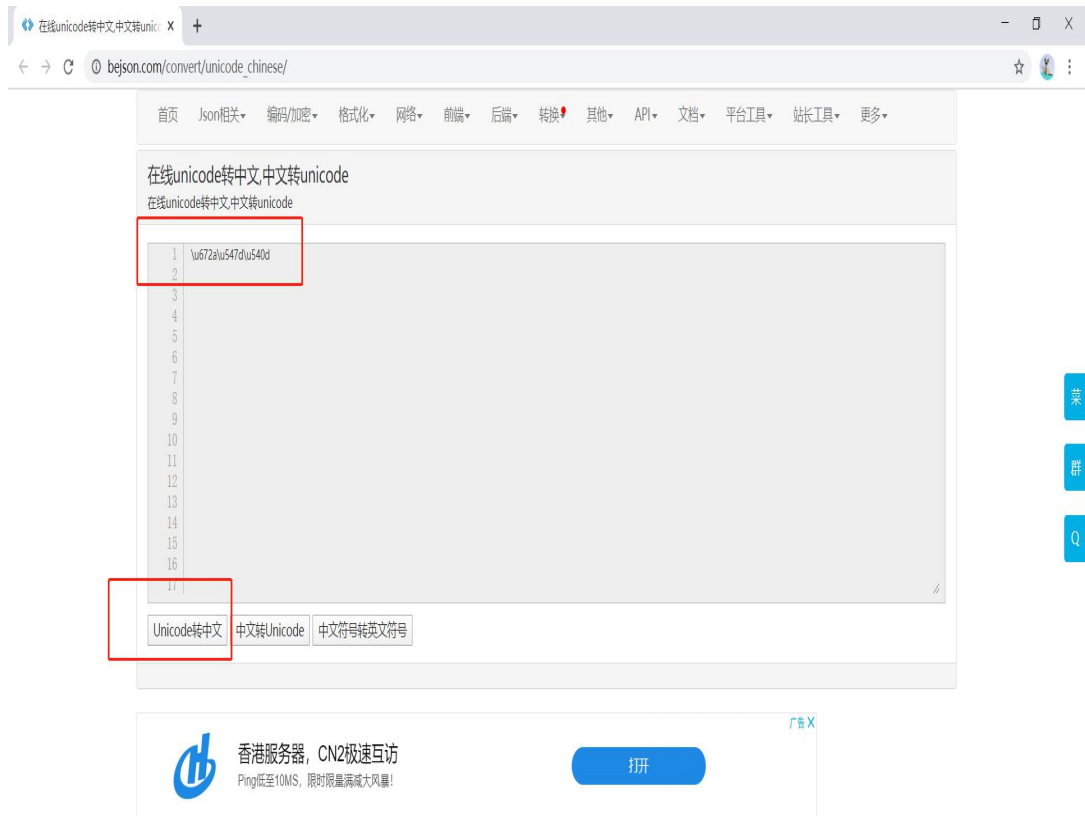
在线unicode转中文,中文转unico X +

bejson.com/convert/unicode_chinese/

首页 Json相关 编码/加密 格式化 网络 前端 后端 转换 其他 API 文档 平台工具 站长工具 更多

在线unicode转中文,中文转unicode
在线unicode转中文,中文转unicode

1 \u672a\u547d\u540d
2
3
4
5
6
7
8
9
10
11
12
13
14
15
16
17

Unicode转中文 中文转Unicode 中文符号转英文符号

菜
群
Q

广告 X
香港服务器，CN2极速互访
Ping低至10MS，限时限量满减大风暴！
打开